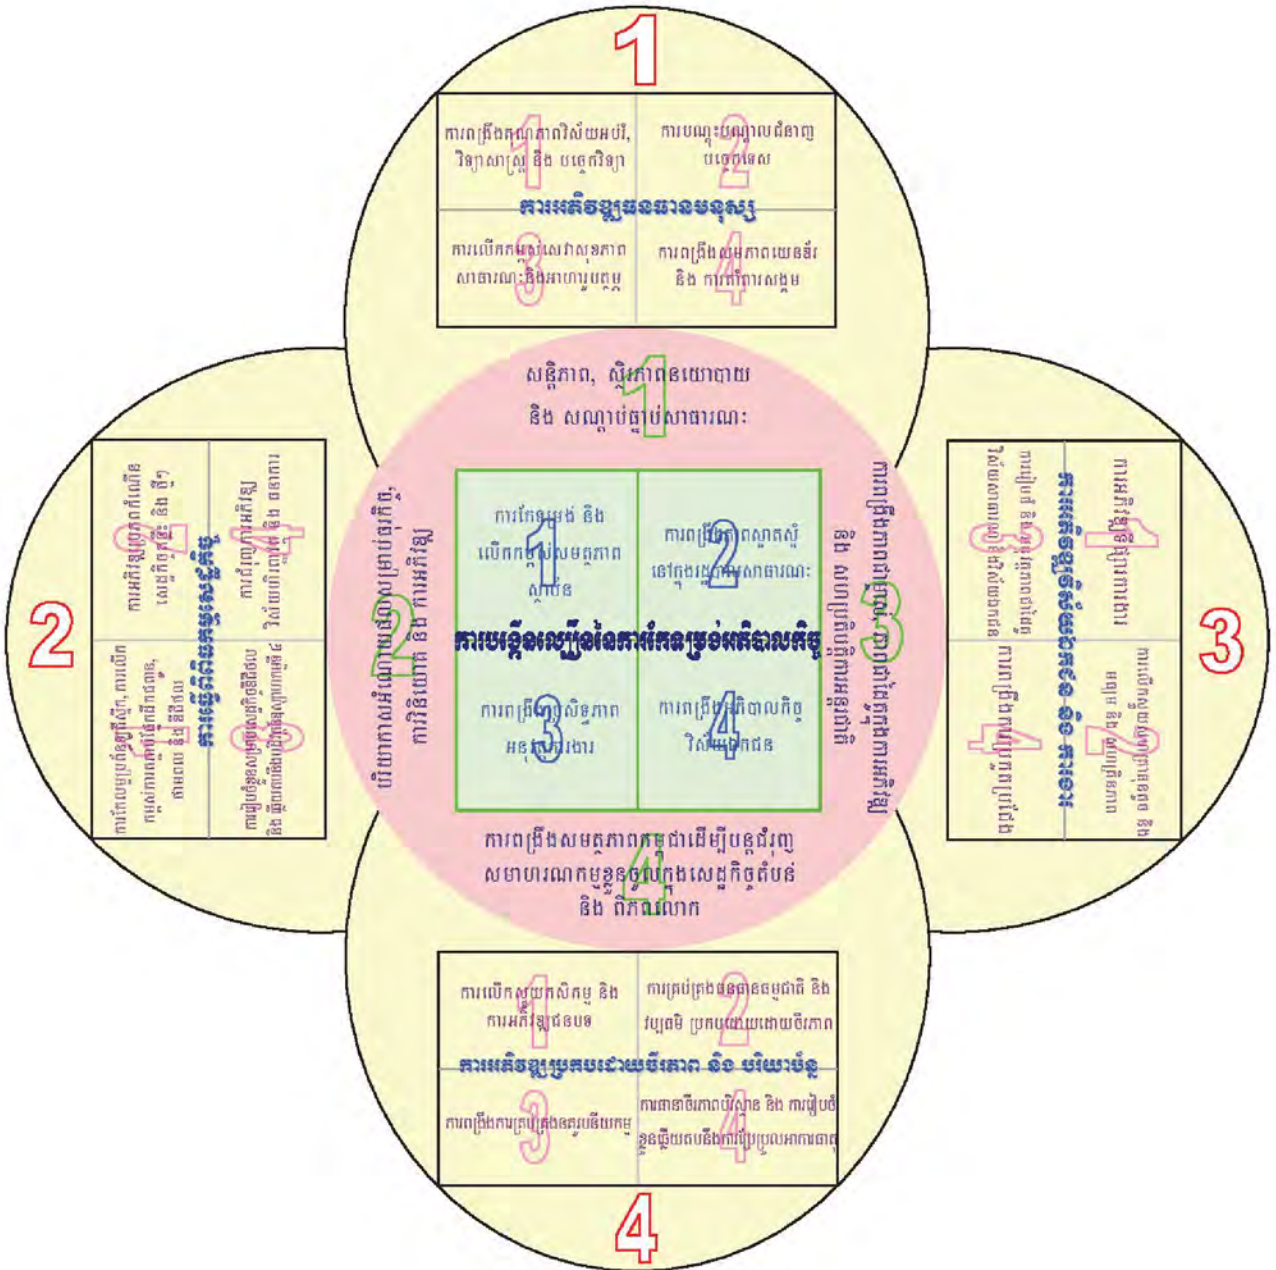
1

ការពង្រឹងគុណភាពវិស័យអប់រំ, វិទ្យាសាស្ត្រ និង បច្ចេកវិទ្យា 1

ការបណ្តុះបណ្តាលជំនាញបច្ចេកទេស 2

ការអភិវឌ្ឍធនធានមនុស្ស

ការលើកកម្ពស់សេវាសុខភាព សាធារណៈ និងអាហារូបត្ថម្ភ 3

ការពង្រឹងសមភាពយេនឌ័រ និង កាគាំពារសង្គម 4

សន្តិភាព, ស្ថិរភាពនយោបាយ និង សណ្តាប់ធ្នាប់សាធារណៈ 1

ការកែលម្អ និង លើកកម្ពស់សមត្ថភាពស្ថាប័ន 1

ការពង្រឹងភាពស្អាតស្អំនៅក្នុងរដ្ឋបាលសាធារណៈ 2

ការបង្កើនល្បឿនកំណែទម្រង់អភិបាលកិច្ច

ការពង្រឹងនីតិរដ្ឋ 3

ការពង្រឹងអភិបាលកិច្ចវិស័យឯកជន 4

បរិយាកាសអំណោយផលសម្រាប់ធុរកិច្ច, ការវិនិយោគ និង ការអភិវឌ្ឍ 2

ការពង្រឹងភាពជាដៃគូក្នុងការអភិវឌ្ឍ និង សហប្រតិបត្តិការអន្តរជាតិ 3

ការពង្រឹងសមត្ថភាពកម្ពុជាដើម្បីបន្តជំរុញសមាហរណកម្មខ្លួនក្នុងសេដ្ឋកិច្ចតំបន់ និង ពិភពលោក 4

2

ការអភិវឌ្ឍប្រព័ន្ធគាំពារ សេដ្ឋកិច្ច និង ថ្មីៗ 2

ការពង្រីកការអភិវឌ្ឍ វិស័យហិរញ្ញវត្ថុ និង ធនាគារ 4

ការអភិវឌ្ឍវិស័យឯកជន

ការកែលម្អប្រព័ន្ធផ្លូវ, ការលើកកម្ពស់ការតភ្ជាប់, ការបង្កើនសមត្ថភាព 1

ការរៀបចំប្រព័ន្ធភស្តុភារ និង ការពង្រឹងការតភ្ជាប់ 3

3

ការអភិវឌ្ឍហេដ្ឋារចនាសម្ព័ន្ធ

ការអភិវឌ្ឍប្រព័ន្ធដឹកជញ្ជូន 1

ការលើកកម្ពស់ធនធានទឹក និង ប្រព័ន្ធធារាសាស្ត្រ 2

ការអភិវឌ្ឍវិស័យថាមពល 3

ការពង្រឹងការអភិវឌ្ឍបច្ចេកវិទ្យា 4

ការលើកស្ទួយកសិកម្ម និង ការអភិវឌ្ឍជនបទ 1

ការគ្រប់គ្រងធនធានធម្មជាតិ និង វប្បធម៌ ប្រកបដោយចីរភាព 2

ការអភិវឌ្ឍប្រកបដោយចីរភាព និង បរិយាប័ន្ន

ការពង្រឹងការគ្រប់គ្រងនគរូបនីយកម្ម 3

ការធានាចីរភាពបរិស្ថាន និង ការរៀបចំខ្លួនឆ្លើយតបនឹងការប្រែប្រួលអាកាសធាតុ 4

4